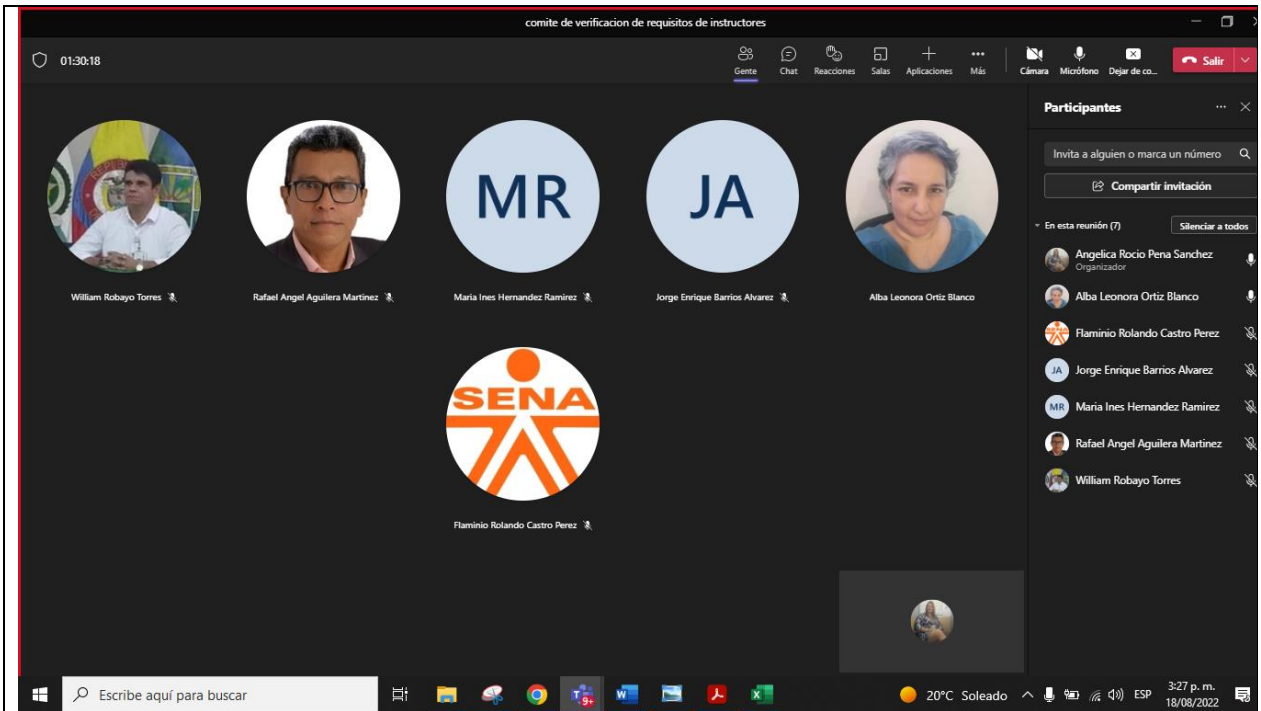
comite de verificacion de requisitos de instructores

01:30:18

Gente Chat Reacciones Salas Aplicaciones Más Cámara Micrófono Dejar de co... Salir

Participantes

Invita a alguien o marca un número

Compartir invitación

En esta reunión (7) Silenciar a todos

Angelica Rocio Pena Sanchez
Organizador

Alba Leonora Ortiz Blanco

Flaminio Rolando Castro Perez

JA Jorge Enrique Barrios Alvarez

MR Maria Ines Hernandez Ramirez

Rafael Angel Aguilera Martinez

William Robayo Torres

William Robayo Torres

Rafael Angel Aguilera Martinez

MR

Maria Ines Hernandez Ramirez

JA

Jorge Enrique Barrios Alvarez

Alba Leonora Ortiz Blanco

SENA

Flaminio Rolando Castro Perez

Escribe aquí para buscar

9+

20°C Soleado ESP 3:27 p. m. 18/08/2022